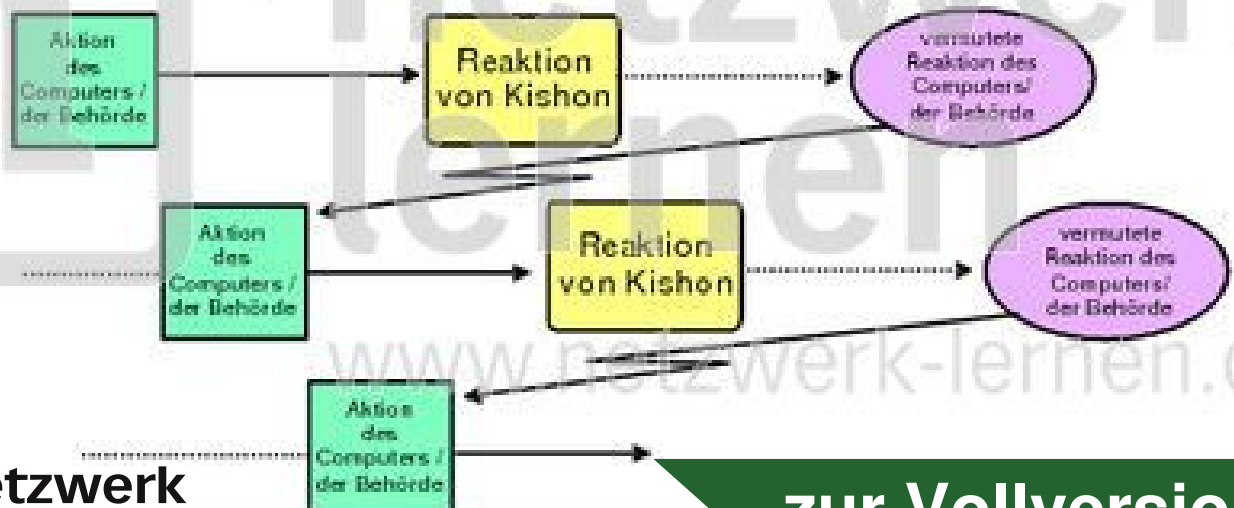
Aktion des Computers / der Behörde

Reaktion von Kishon

vermutete Reaktion des Computers/ der Behörde

Aktion des Computers / der Behörde

Reaktion von Kishon

vermutete Reaktion des Computers/ der Behörde

www.netzwerk-lernen.

Aktion des Computers / der Behörde

etzwerk

zur Vollversio